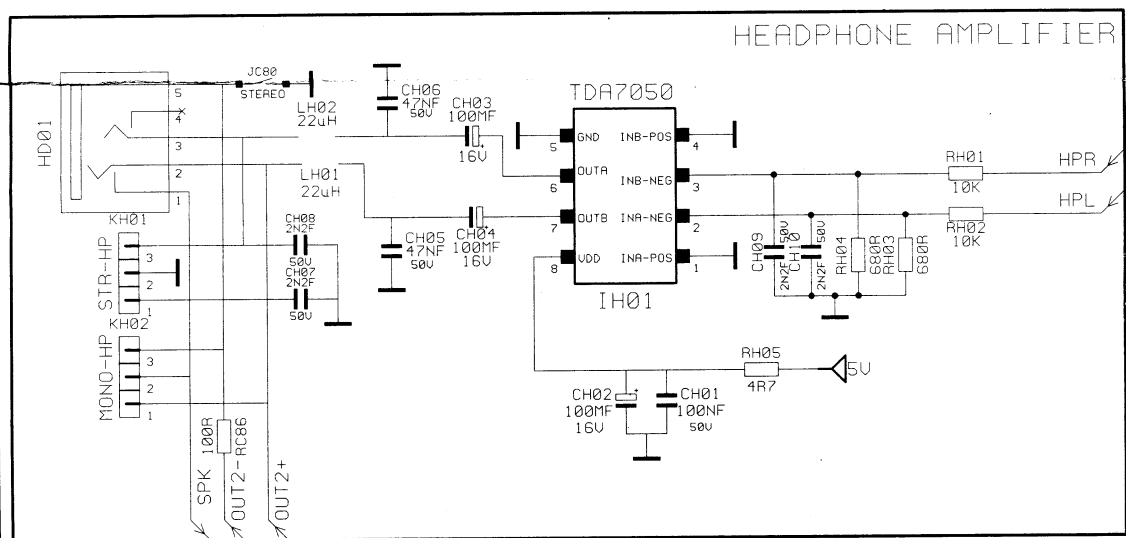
HEADPHONE AMPLIFIER

HD01
5
4
3
2
1
KH01
JC80
STEREO
LH02
22uH
CH06
47NF
50V
CH03
100MF
16V
LH01
22uH
CH04
100MF
16V
CH05
47NF
50V
TDA7050
5 GND
6 OUTA
7 OUTB
8 VDD
INB-POS 4
INB-NEG 3
INA-NEG 2
INA-POS 1
IH01
RH01
10K
HPR
RH02
10K
HPL
CH09
2N2F
50V
CH10
2N2F
50V
RH04
680R
RH03
680R
STR-HP
3
2
1
CH08
2N2F
50V
CH07
2N2F
50V
KH02
MONO-HP
3
2
1
SPK
100R
OUT2-RC86
OUT2+
RH05
4R7
5V
CH02
100MF
16V
CH01
100NF
50V